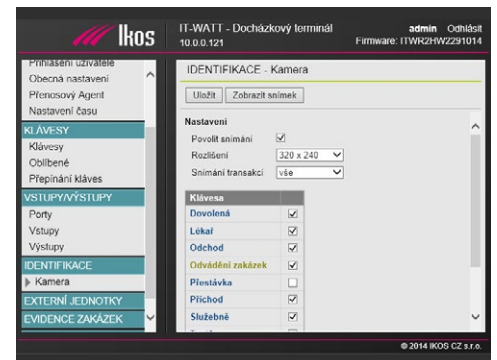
Ikos

IT-WATT - Docházkový terminál
10.0.0.121

admin Odhlásit
Firmware: ITWR2HW2291014

Přihlášení uživatele
Obecná nastavení
Přenosový Agent
Nastavení času
KLÁVESY
Klávesy
Oblíbené
Přepínání kláves
VSTUPY/VÝSTUPY
Porty
Vstupy
Výstupy
IDENTIFIKACE
Kamera
EXTERNÍ JEDNOTKY
EVIDENCE ZAKÁZEK

IDENTIFIKACE - Kamera

Uložit
Zobrazit snímek

Nastavení
Povolit snímání
Rozlišení 320 x 240
Snímání transakcí vše

| Klávesa | |
|---|---|
| Dovolená | ☑ |
| Lékař | ☑ |
| Odchod | ☑ |
| Odvádění zakázek | ☑ |
| Přestávka | ☐ |
| Příchod | ☑ |
| Služebně | ☑ |

© 2014 IKOS CZ s.r.o.